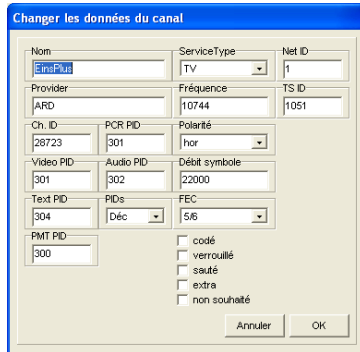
Changer les données du canal

Nom
EinsPlus

ServiceType
TV

Net ID
1

Provider
ARD

Fréquence
10744

TS ID
1051

Ch. ID
28723

PCR PID
301

Polarité
hor

Video PID
301

Audio PID
302

Débit symbole
22000

Text PID
304

PIDs
Déc

FEC
5/6

PMT PID
300

codé
verrouillé
sauté
extra
non souhaité

Annuler
OK